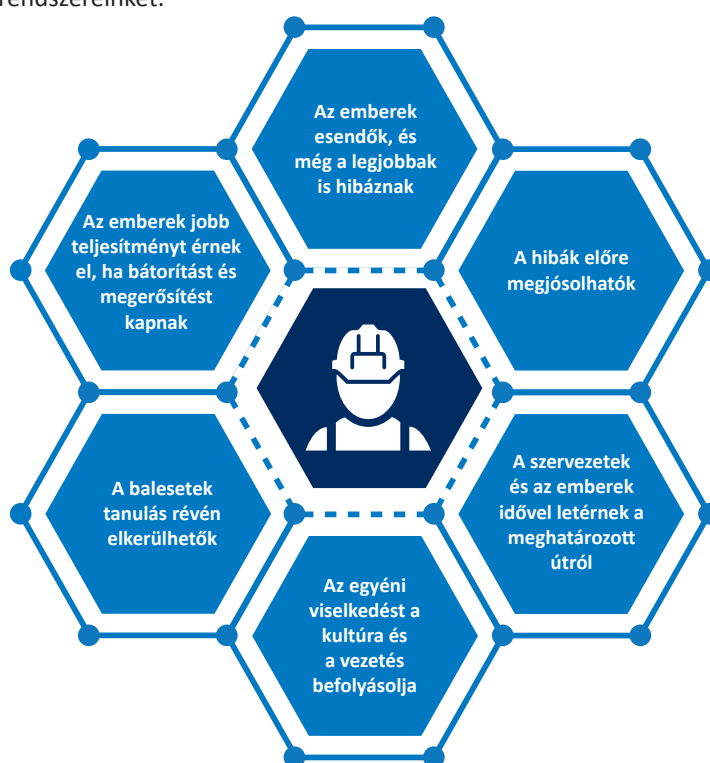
rendszereinket.

Az emberek esendők, és még a legjobbak is hibáznak

A hibák előre megjósolhatók

A szervezetek és az emberek idővel letérnek a meghatározott útról

Az egyéni viselkedést a kultúra és a vezetés befolyásolja

A balesetek tanulás révén elkerülhetők

Az emberek jobb teljesítményt érnek el, ha bátorítást és megerősítést kapnak